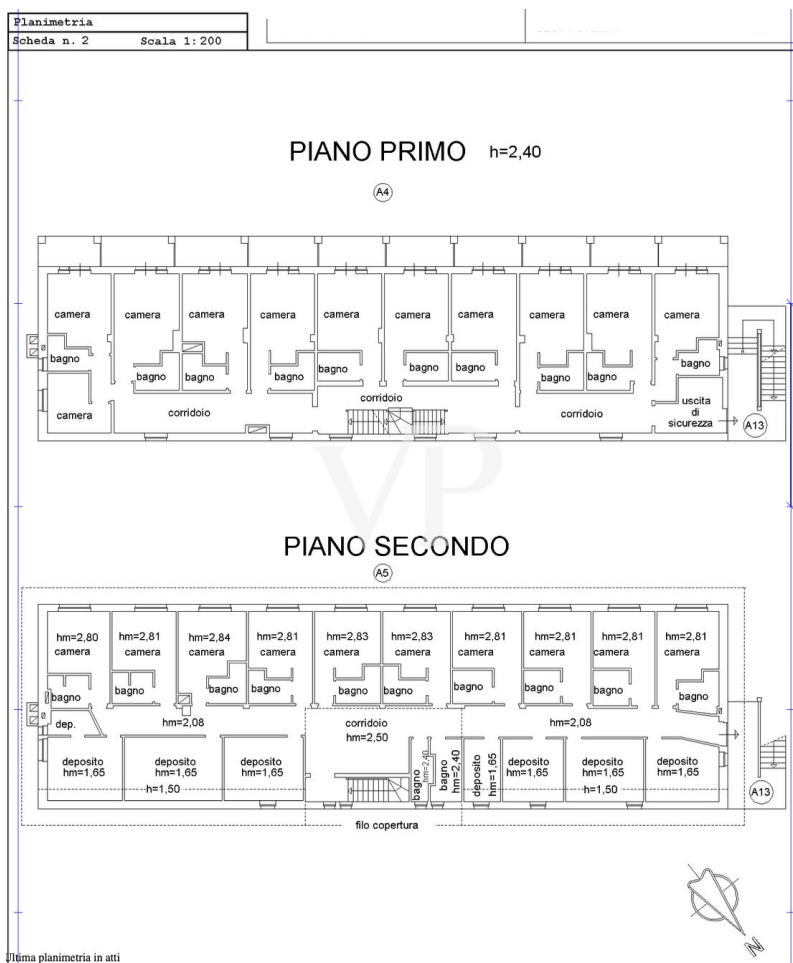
Planimetria
Scheda n. 2 Scala 1:200

PIANO PRIMO h=2,40

A4

camera
camera
camera
camera
camera
camera
camera
camera
camera
camera
bagno
bagno
bagno
bagno
bagno
bagno
bagno
bagno
bagno
bagno
camera
corridoio
corridoio
corridoio
uscita di sicurezza
A13

PIANO SECONDO

A5

hm=2,80 camera
hm=2,81 camera
hm=2,84 camera
hm=2,81 camera
hm=2,83 camera
hm=2,83 camera
hm=2,81 camera
hm=2,81 camera
hm=2,81 camera
hm=2,81 camera
bagno
bagno
bagno
bagno
bagno
bagno
bagno
bagno
bagno
bagno
dep.
hm=2,08
corridoio hm=2,50
hm=2,08
deposito hm=1,65
deposito hm=1,65
deposito hm=1,65
h=1,50
bagno hm=2,40
bagno hm=2,40
deposito hm=1,65
deposito hm=1,65
deposito hm=1,65
deposito hm=1,65
h=1,50
A13
filo copertura

N

Ultima planimetria in atti